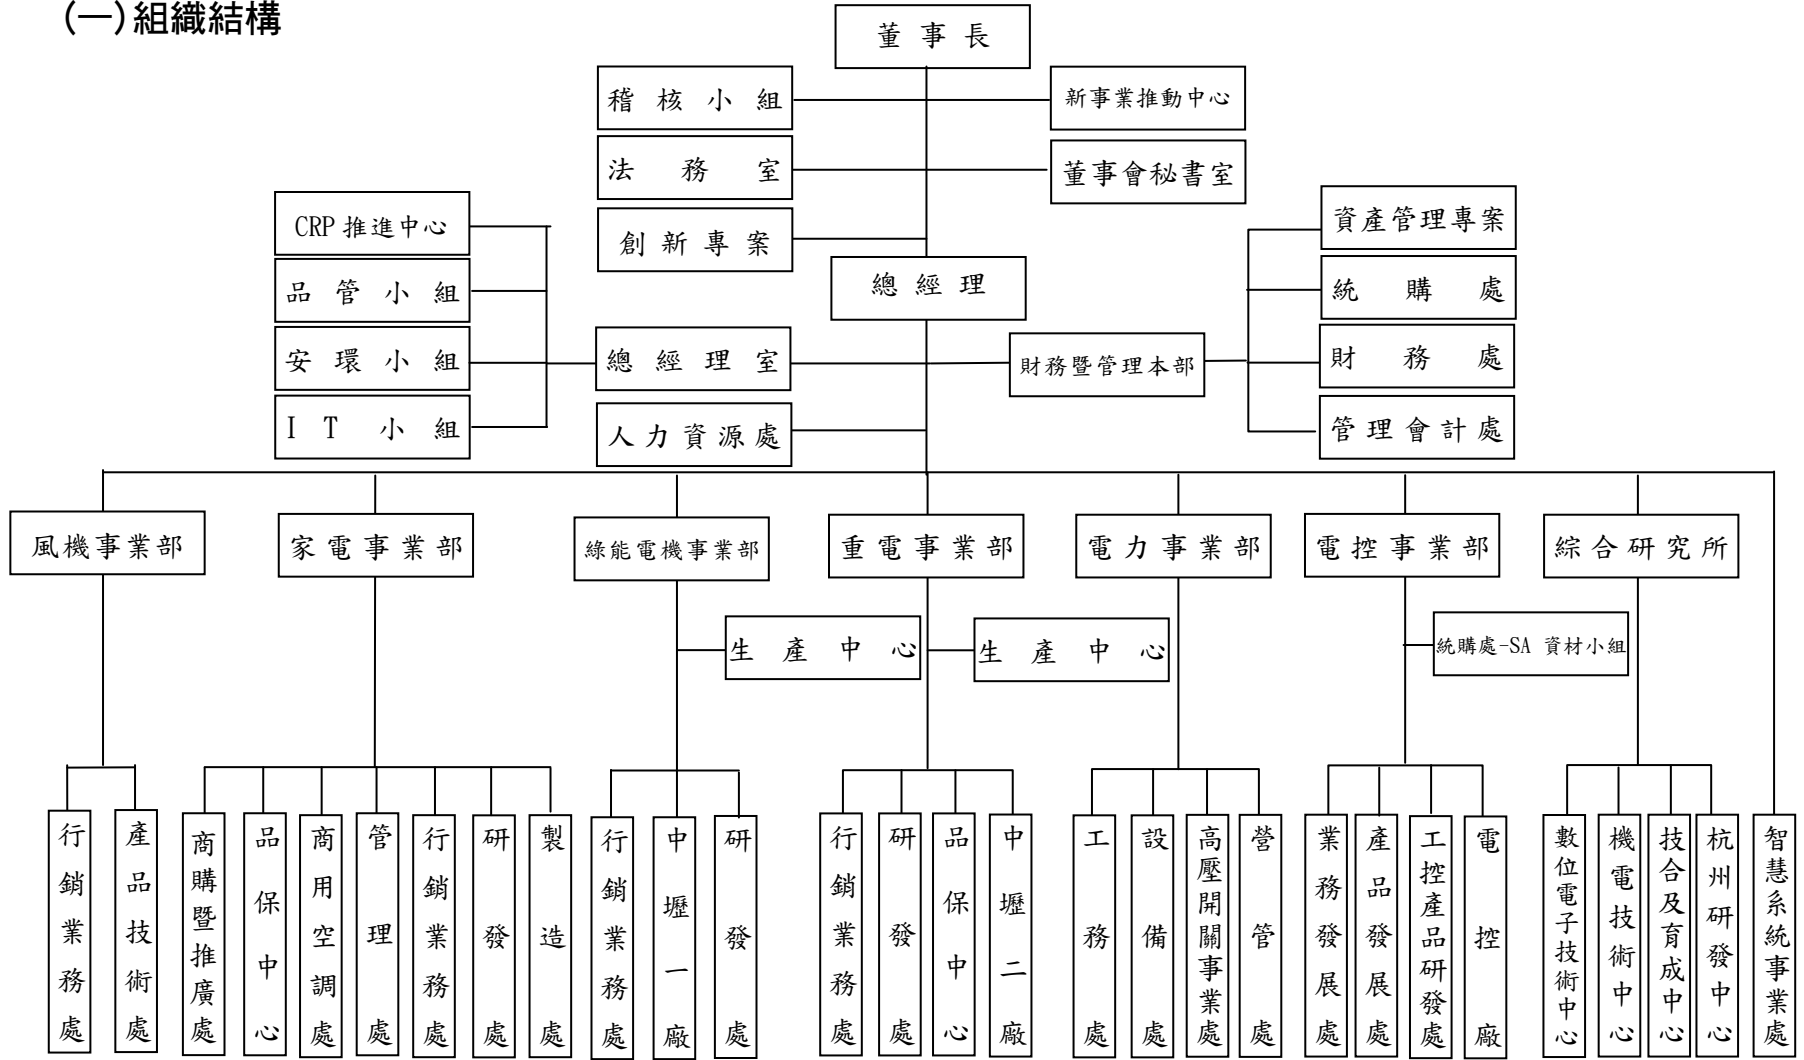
(一)組織結構

董事長

稽核小組

新事業推動中心

法務室

董事會秘書室

創新專案

CRP 推進中心

品管小組

安環小組

IT 小組

總經理

總經理室

人力資源處

財務暨管理本部

資產管理專案

統購處

財務處

管理會計處

風機事業部

家電事業部

綠能電機事業部

重電事業部

電力事業部

電控事業部

綜合研究所

智慧系統事業處

生產中心

生產中心

統購處-SA 資材小組

行銷業務處

產品技術處

商購暨推廣處

品保中心

商用空調處

管理處

行銷業務處

研發處

製造處

行銷業務處

中壢一廠

研發處

行銷業務處

研發處

品保中心

中壢二廠

工務處

設備處

高壓開關事業處

營管處

業務發展處

產品發展處

工控產品研發處

電控廠

數位電子技術中心

機電技術中心

技合及育成中心

杭州研發中心